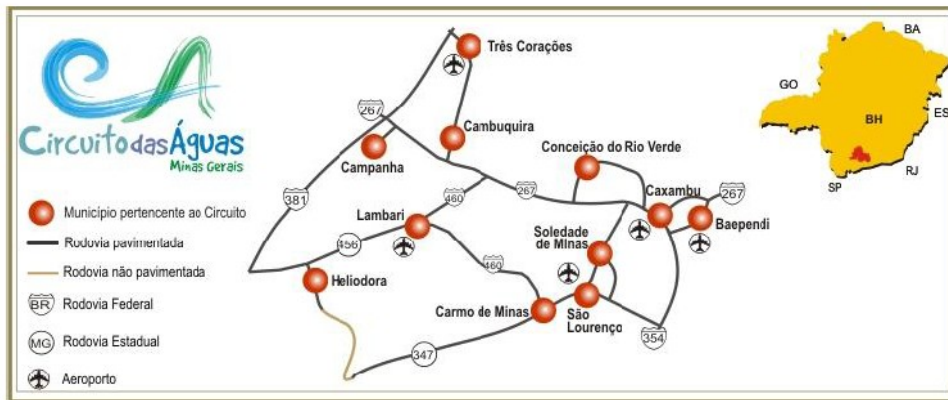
Circuito das Águas
Minas Gerais

Município pertencente ao Circuito
Rodovia pavimentada
Rodovia não pavimentada
BR Rodovia Federal
MG Rodovia Estadual
Aeroporto

Três Corações
267
Cambuquira
Campanha
381
460
Lambari
456
Heliodora
460
Conceição do Rio Verde
267
Caxambu
267
Baependi
Soledade de Minas
Carmo de Minas
São Lourenço
354
347

BA
GO
ES
BH
SP
RJ